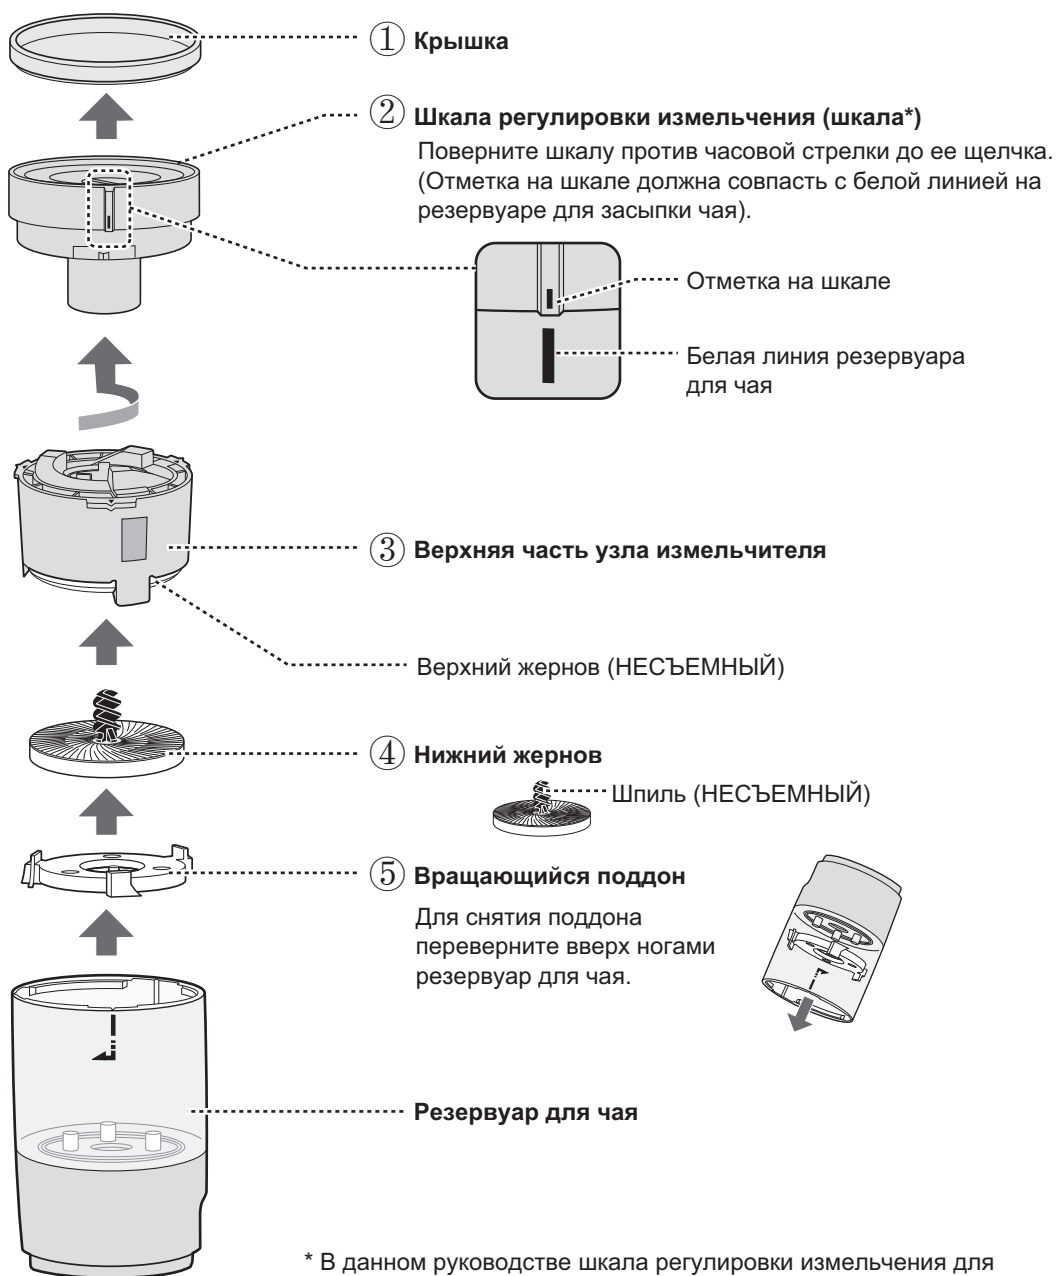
① Крышка

② Шкала регулировки измельчения (шкала*)

Поверните шкалу против часовой стрелки до ее щелчка. (Отметка на шкале должна совпасть с белой линией на резервуаре для засыпки чая).

Отметка на шкале

Белая линия резервуара для чая

③ Верхняя часть узла измельчителя

Верхний жернов (НЕСЪЕМНЫЙ)

④ Нижний жернов

Шпиль (НЕСЪЕМНЫЙ)

⑤ Вращающийся поддон

Для снятия поддона переверните вверх ногами резервуар для чая.

Резервуар для чая

* В данном руководстве шкала регулировки измельчения для